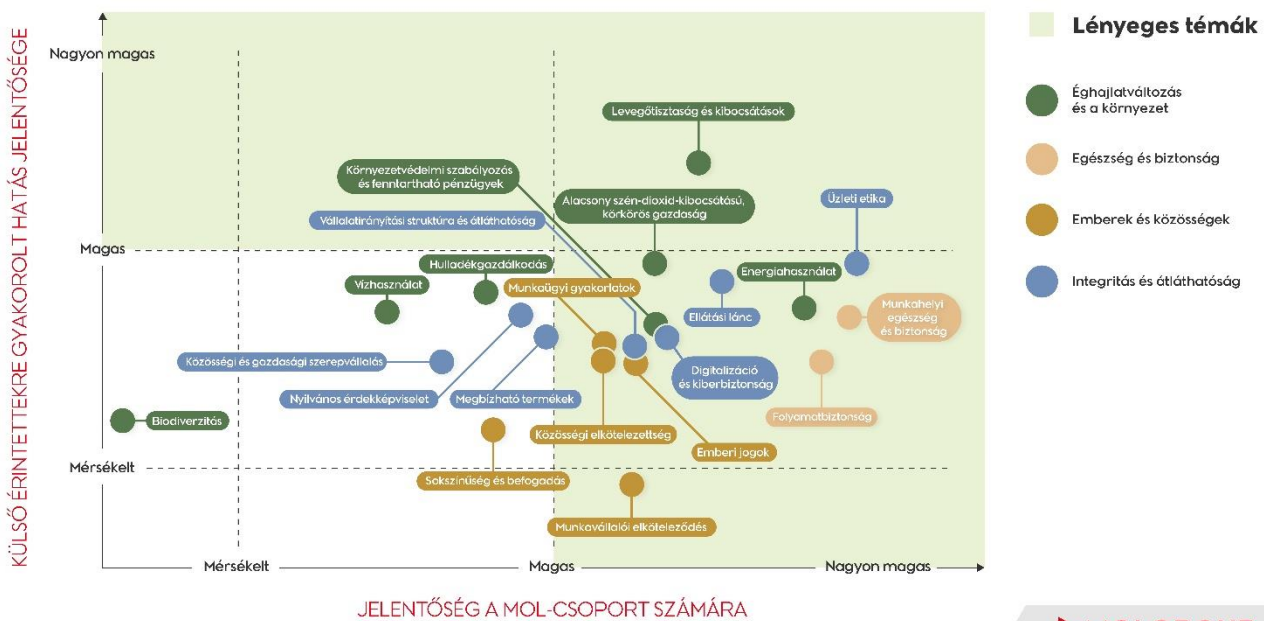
KÜLSŐ ÉRINTETTEKRE GYAKOROLT HATÁS JELENTŐSÉGE

Nagyon magas

Magas

Mérsékelt

Levegőtisztaság és kibocsátások

Környezetvédelmi szabályozás és fenntartható pénzügyek

Alacsony szén-dioxid-kibocsátású, körkörös gazdaság

Üzleti etika

Vállalatirányítási struktúra és átláthatóság

Hulladékgazdálkodás

Energiahasználat

Vízhasználat

Munkaügyi gyakorlatok

Ellátási lánc

Munkahelyi egészség és biztonság

Közösségi és gazdasági szerepvállalás

Digitalizáció és kiberbiztonság

Nyilvános érdekképviselet

Megbízható termékek

Folyamatbiztonság

Biodiverzitás

Közösségi elkötelezettség

Emberi jogok

Sokszínűség és befogadás

Munkavállalói elköteleződés

Mérsékelt

Magas

Nagyon magas

JELENTŐSÉG A MOL-CSOPORT SZÁMÁRA

Lényeges témák

Éghajlatváltozás és a környezet

Egészség és biztonság

Emberek és közösségek

Integritás és átláthatóság

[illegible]